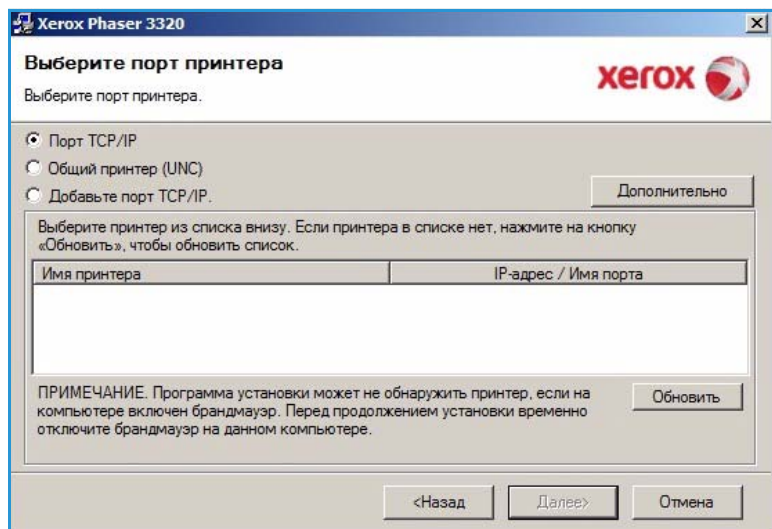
Xerox Phaser 3320

Выберите порт принтера

Выберите порт принтера.

xerox

Порт TCP/IP

Общий принтер (UNC)

Добавьте порт TCP/IP.

Дополнительно

Выберите принтер из списка внизу. Если принтера в списке нет, нажмите на кнопку «Обновить», чтобы обновить список.

| Имя принтера | IP-адрес / Имя порта |
|---|---|

ПРИМЕЧАНИЕ. Программа установки может не обнаружить принтер, если на компьютере включен брандмауэр. Перед продолжением установки временно отключите брандмауэр на данном компьютере.

Обновить

<Назад

Далее>

Отмена